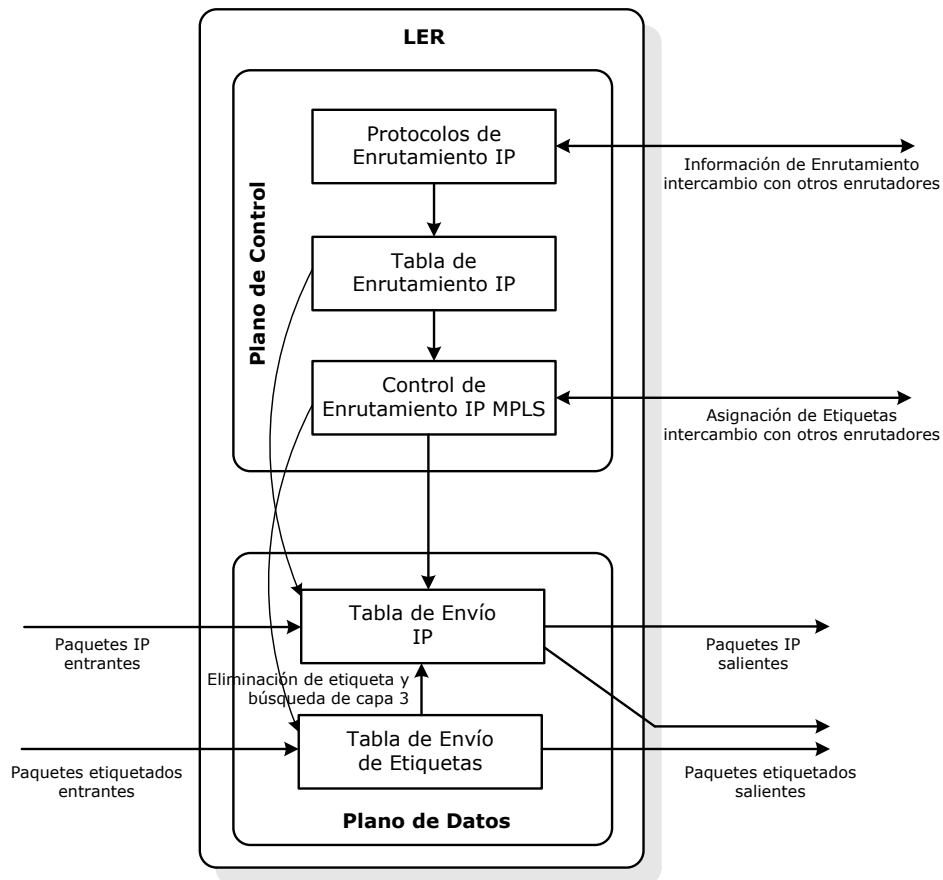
LER

Plano de Control

Protocolos de Enrutamiento IP

Información de Enrutamiento intercambio con otros enrutadores

Tabla de Enrutamiento IP

Control de Enrutamiento IP MPLS

Asignación de Etiquetas intercambio con otros enrutadores

Paquetes IP entrantes

Tabla de Envío IP

Paquetes IP salientes

Eliminación de etiqueta y búsqueda de capa 3

Paquetes etiquetados entrantes

Tabla de Envío de Etiquetas

Paquetes etiquetados salientes

Plano de Datos